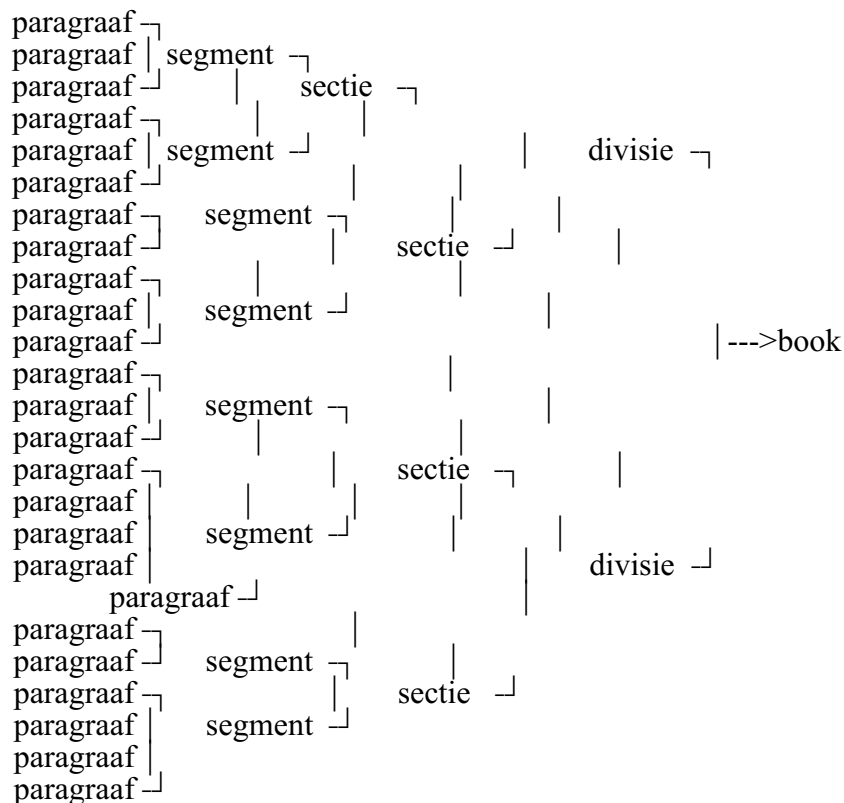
paragraaf ┐
paragraaf │ segment ┐
paragraaf ┘ │ sectie ┐
paragraaf ┐ │ │
paragraaf │ segment ┘ │ divisie ┐
paragraaf ┘ │ │
paragraaf ┐ segment ┐ │ │
paragraaf ┘ │ sectie ┘ │
paragraaf ┐ │ │
paragraaf │ segment ┘ │
paragraaf ┘ │--->book
paragraaf ┐ │
paragraaf │ segment ┐ │
paragraaf ┘ │ │
paragraaf ┐ │ sectie ┐ │
paragraaf │ │ │ │
paragraaf │ segment ┘ │ │
paragraaf │ │ divisie ┘
paragraaf ┘ │
paragraaf ┐ │
paragraaf ┘ segment ┐ │
paragraaf ┐ │ sectie ┘
paragraaf │ segment ┘
paragraaf │
paragraaf ┘